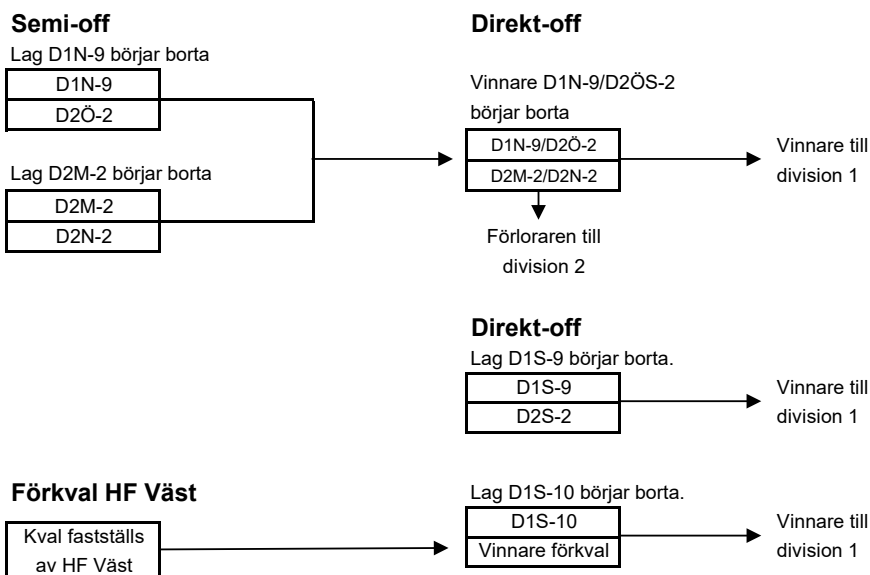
**Semi-off**

Lag D1N-9 börjar borta

D1N-9
D2Ö-2

Lag D2M-2 börjar borta

D2M-2
D2N-2

**Direkt-off**

Vinnare D1N-9/D2ÖS-2 börjar borta

D1N-9/D2Ö-2
D2M-2/D2N-2

Vinnare till division 1

Förloraren till division 2

**Direkt-off**

Lag D1S-9 börjar borta.

D1S-9
D2S-2

Vinnare till division 1

**Förkval HF Väst**

Kval fastställs av HF Väst

Lag D1S-10 börjar borta.

D1S-10
Vinnare förkval

Vinnare till division 1